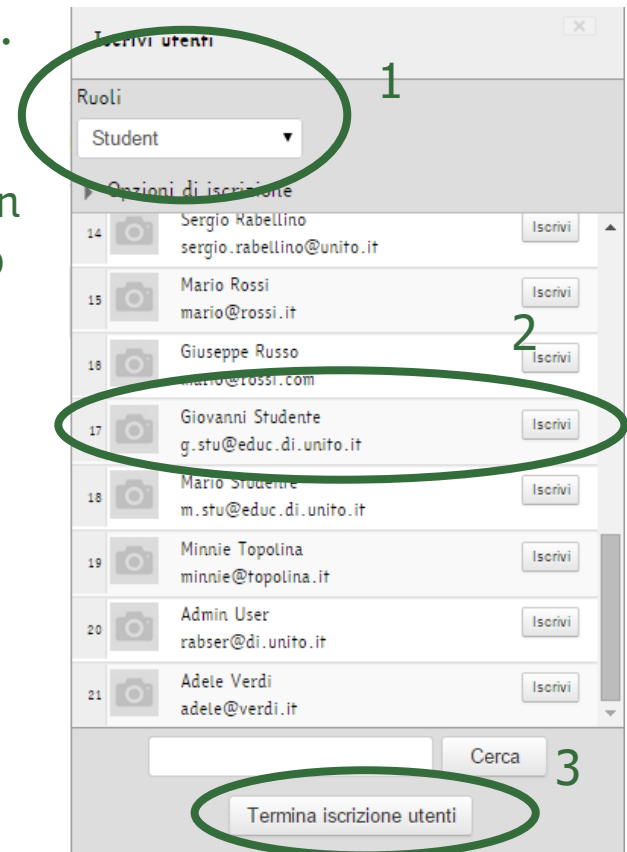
Iscrivi utenti

1

Ruoli

Student

Opzioni di iscrizione

14 Sergio Rabellino sergio.rabellino@unito.it Iscrivi

15 Mario Rossi mario@rossi.it Iscrivi

2

16 Giuseppe Russo mario@rossi.com Iscrivi

17 Giovanni Studente g.stu@educ.di.unito.it Iscrivi

18 Mario Studente m.stu@educ.di.unito.it Iscrivi

19 Minnie Topolina minnie@topolina.it Iscrivi

20 Admin User rabser@di.unito.it Iscrivi

21 Adele Verdi adele@verdi.it Iscrivi

Cerca

3

Termina iscrizione utenti